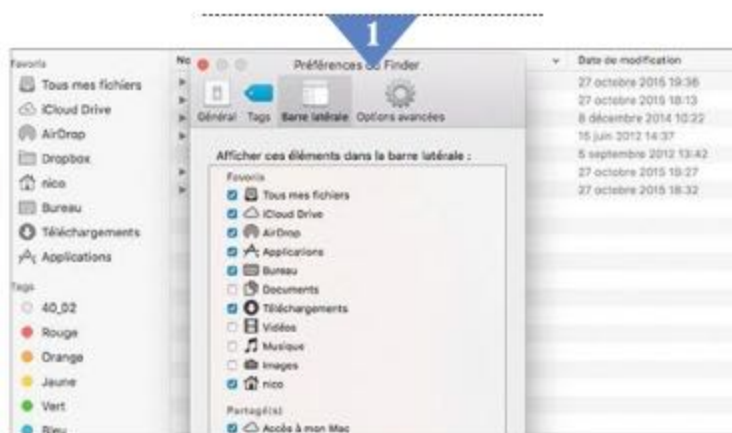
1

Favoris
Tous mes fichiers
iCloud Drive
AirDrop
Dropbox
nico
Bureau
Téléchargements
Applications

Tags
40_02
Rouge
Orange
Jaune
Vert
Bleu

No

Préférences du Finder

Général Tags Barre latérale Options avancées

Afficher ces éléments dans la barre latérale :
Favoris
Tous mes fichiers
iCloud Drive
AirDrop
Applications
Bureau
Documents
Téléchargements
Vidéos
Musique
Images
nico
Partagé(s)
Accès à mon Mac

Date de modification
27 octobre 2015 19:36
27 octobre 2015 18:13
8 décembre 2014 10:22
15 juin 2012 14:37
5 septembre 2012 13:42
27 octobre 2015 18:27
27 octobre 2015 18:32